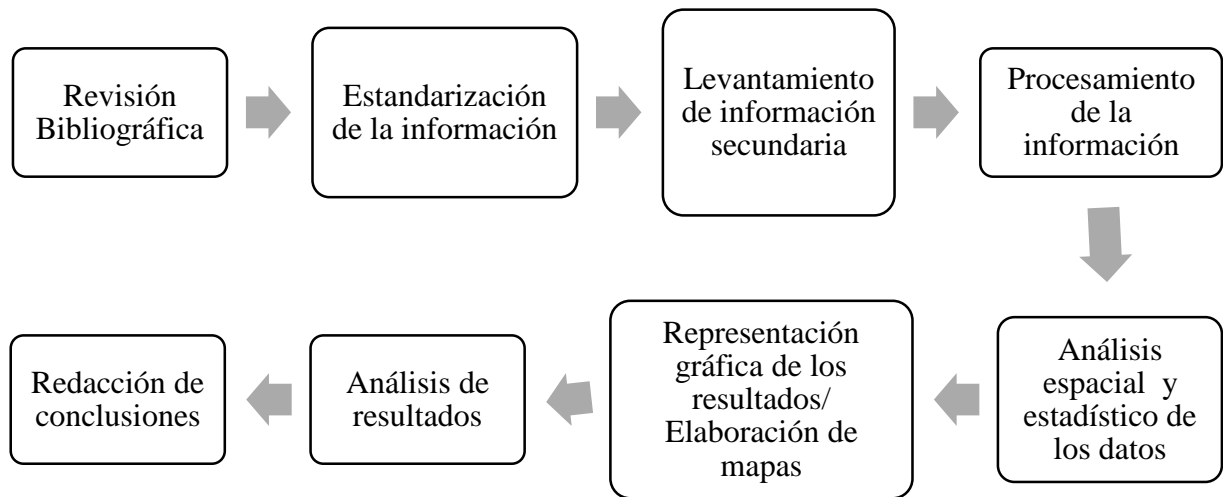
Revisión Bibliográfica

Estandarización de la información

Levantamiento de información secundaria

Procesamiento de la información

Análisis espacial y estadístico de los datos

Representación gráfica de los resultados/ Elaboración de mapas

Análisis de resultados

Redacción de conclusiones